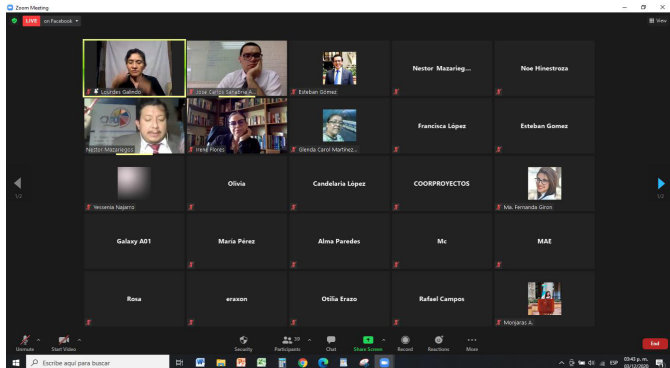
Zoom Meeting

LIVE on Facebook

View

Lourdes Galindo

José Carlos Sahabria A...

Esteban Gómez

Nestor Mazarieg...

Noe Hinestroza

Nestor Mazariegos

Irene Flores

Glenda Carol Martínez...

Francisca López

Esteban Gomez

Yesenia Najarro

Olivia

Candelaria López

COORPROYECTOS

Ma. Fernanda Giron

1/2

1/2

Galaxy A01

María Pérez

Alma Paredes

Mc

MAE

Rosa

eraxon

Otilia Erazo

Rafael Campos

Monjaras A.

Unmute

Start Video

Security

39

Participants

Chat

Share Screen

Record

Reactions

More

End

Escribe aquí para buscar

ESP

03:45 p. m.

03/12/2020